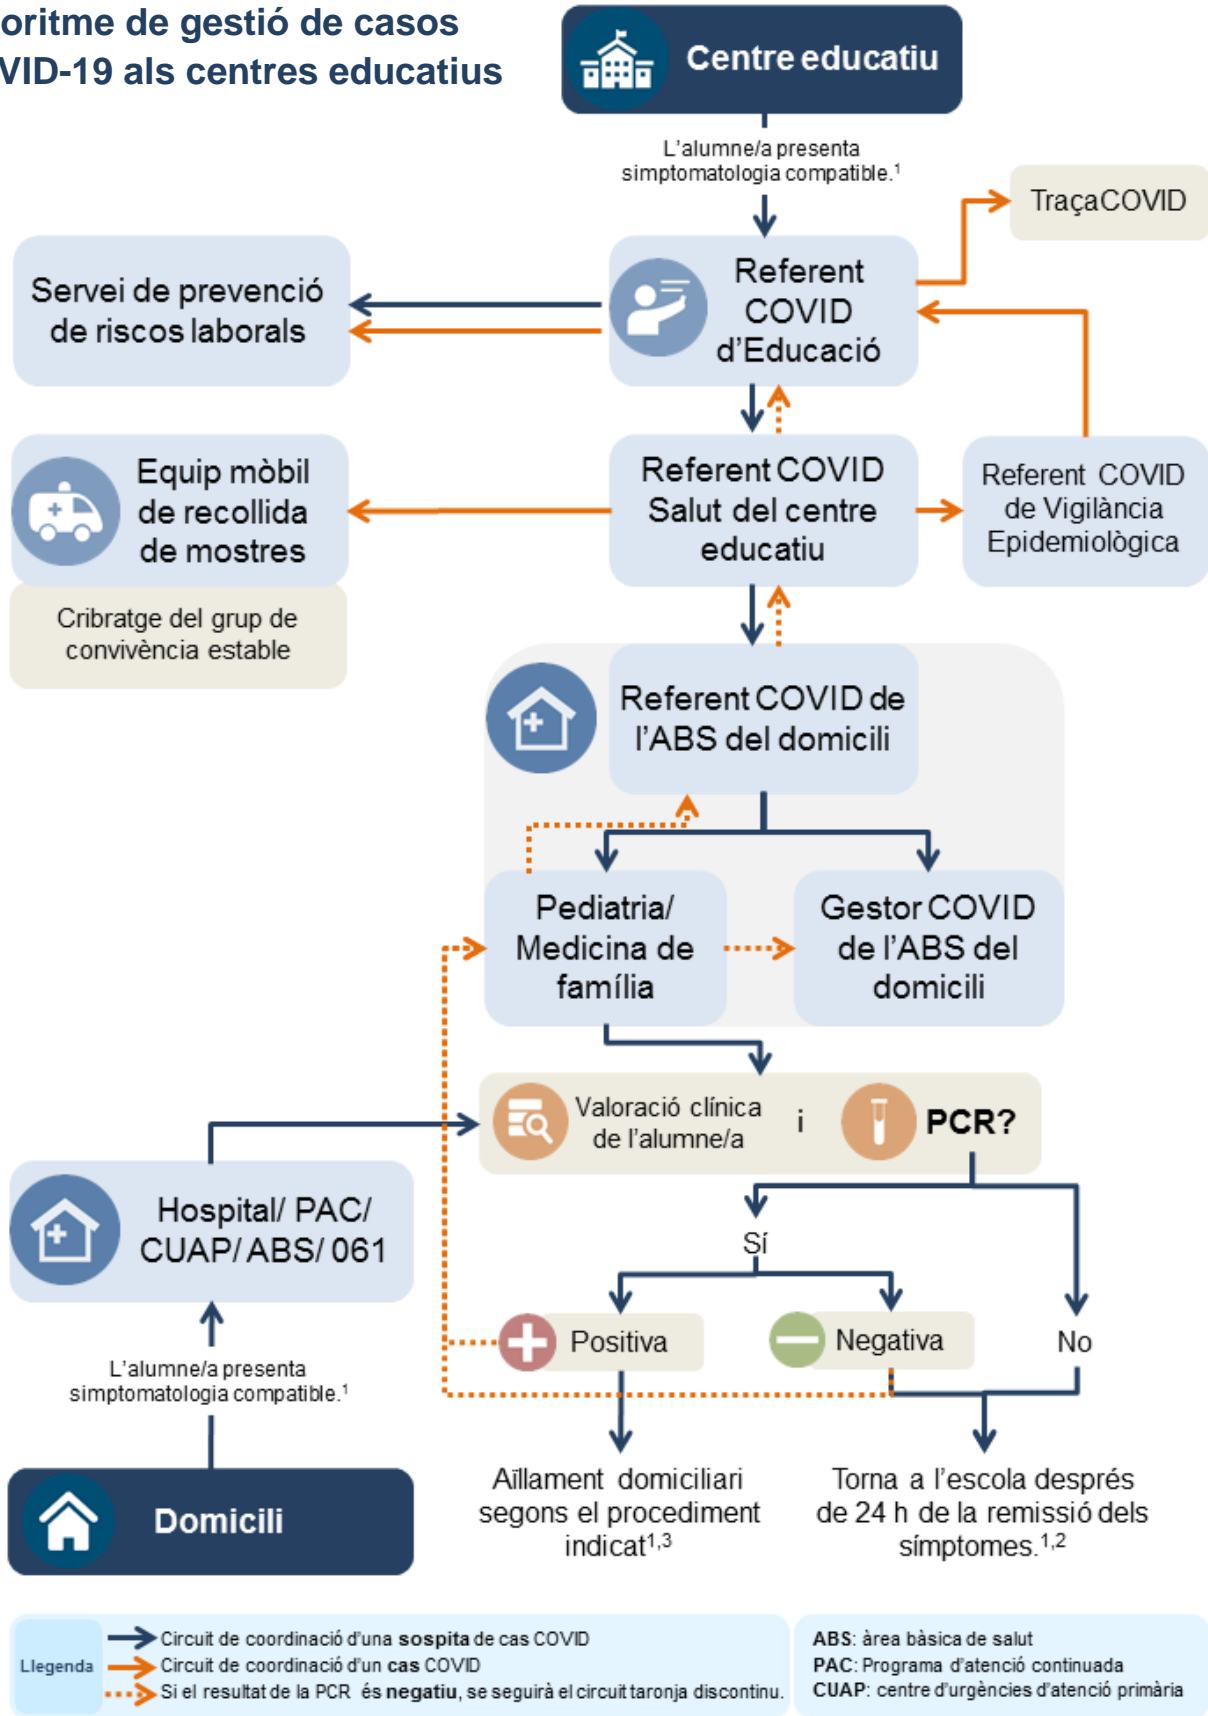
oritme de gestió de casos
VID-19 als centres educatius

Centre educatiu

L'alumne/a presenta simptomatologia compatible.$^1$

TraçaCOVID

Servei de prevenció de riscos laborals

Referent COVID d'Educació

Equip mòbil de recollida de mostres

Referent COVID Salut del centre educatiu

Referent COVID de Vigilància Epidemiològica

Cribratge del grup de convivència estable

Referent COVID de l'ABS del domicili

Pediatria/ Medicina de família

Gestor COVID de l'ABS del domicili

Valoració clínica de l'alumne/a

i

PCR?

Hospital/ PAC/ CUAP/ ABS/ 061

Sí

Positiva

Negativa

No

L'alumne/a presenta simptomatologia compatible.$^1$

Domicili

Aïllament domiciliari segons el procediment indicat$^{1,3}$

Torna a l'escola després de 24 h de la remissió dels símptomes.$^{1,2}$

Llegenda
Circuit de coordinació d'una **sospita** de cas COVID
Circuit de coordinació d'un **cas** COVID
Si el resultat de la PCR és **negatiu**, se seguirà el circuit taronja discontinu.

ABS: àrea bàsica de salut
PAC: Programa d'atenció continuada
CUAP: centre d'urgències d'atenció primària